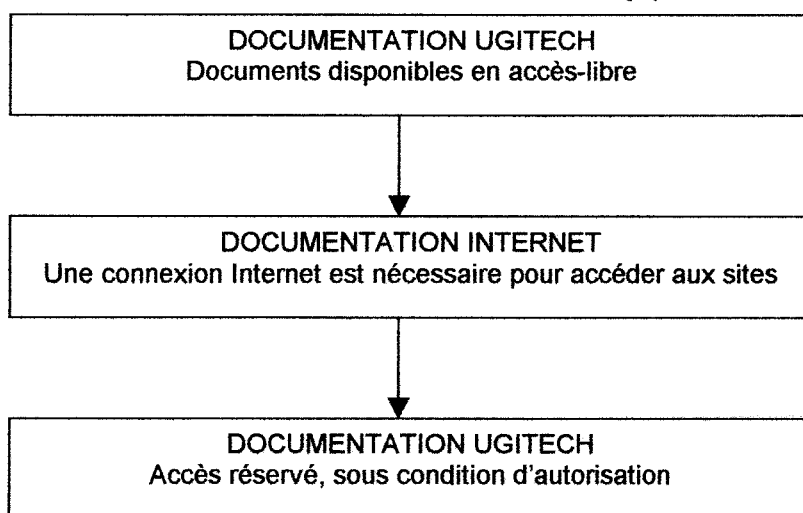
DOCUMENTATION UGITECH
Documents disponibles en accès-libre

DOCUMENTATION INTERNET
Une connexion Internet est nécessaire pour accéder aux sites

DOCUMENTATION UGITECH
Accès réservé, sous condition d'autorisation